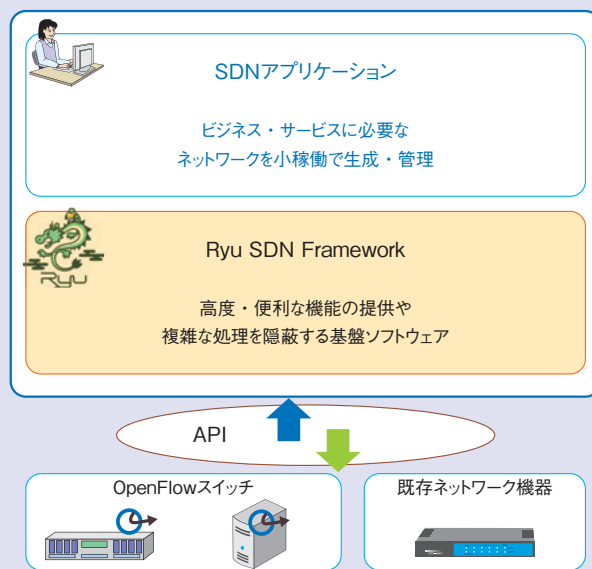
SDNアプリケーション

ビジネス・サービスに必要な
ネットワークを小稼働で生成・管理

Ryu

Ryu SDN Framework

高度・便利な機能の提供や
複雑な処理を隠蔽する基盤ソフトウェア

API

OpenFlowスイッチ

既存ネットワーク機器